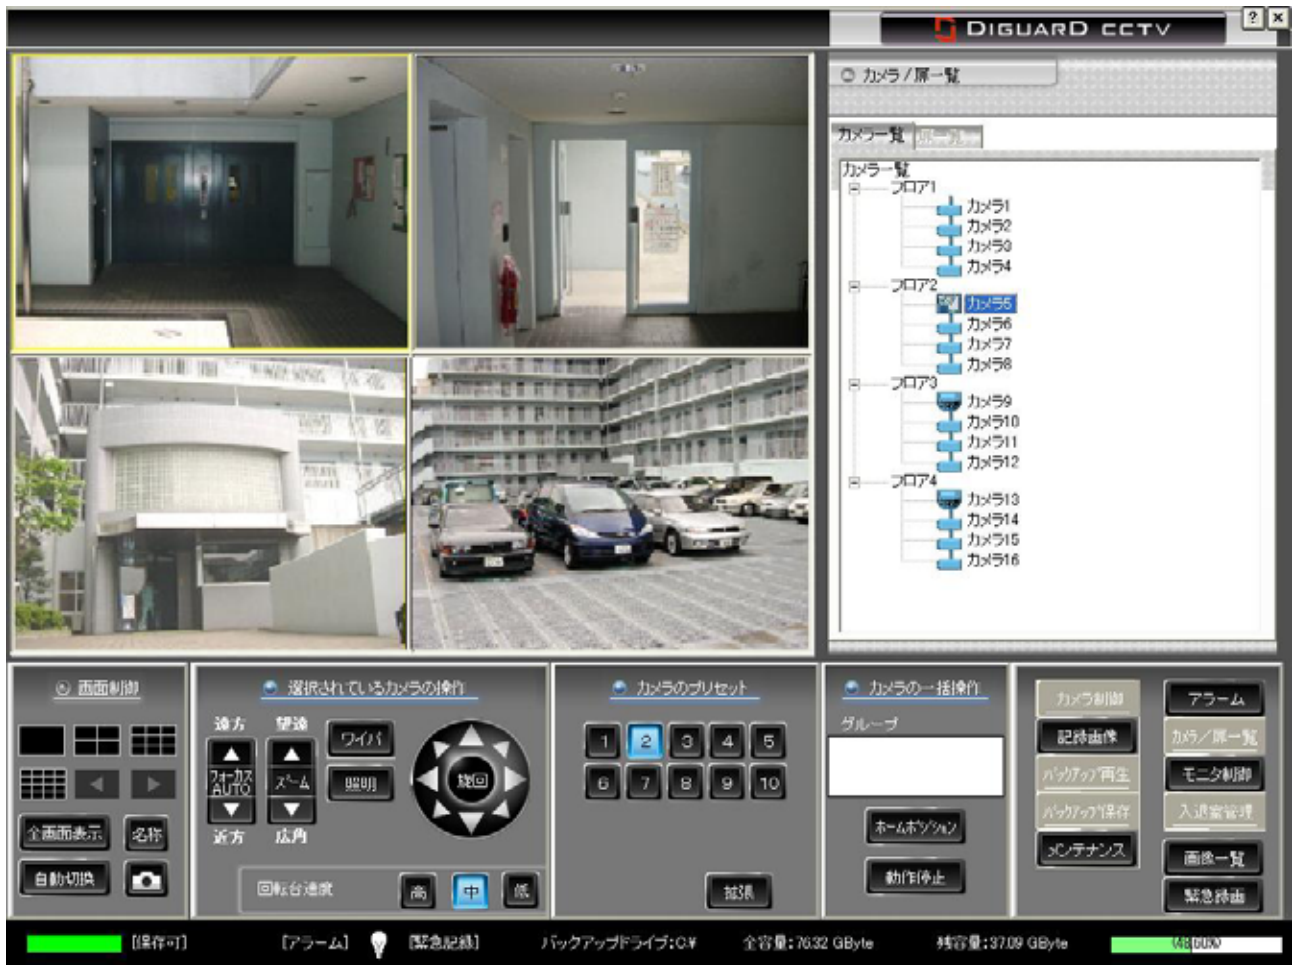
DIGUARD CCTV

?
×

カメラ／扉一覧

カメラ一覧
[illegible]

カメラ一覧
フロア1
カメラ1
カメラ2
カメラ3
カメラ4
フロア2
カメラ5
カメラ6
カメラ7
カメラ8
フロア3
カメラ9
カメラ10
カメラ11
カメラ12
フロア4
カメラ13
カメラ14
カメラ15
カメラ16

画面制御
全画面表示
名称
自動切換

選択されているカメラの操作
遠方
望遠
ワイパ
フォーカス AUTO
ズーム
照明
旋回
近方
広角
回転台速度
高
中
低

カメラのプリセット
1
2
3
4
5
6
7
8
9
10
拡張

カメラの一括操作
グループ
ホームポジション
動作停止

カメラ制御
アラーム
記録画像
カメラ／扉一覧
バックアップ再生
モニタ制御
バックアップ保存
入退室管理
メンテナンス
画像一覧
緊急録画

[保存可]
[アラーム]
[緊急記録]
バックアップドライブ:C:¥
全容量:76.32 GByte
残容量:37.09 GByte
(48.60%)